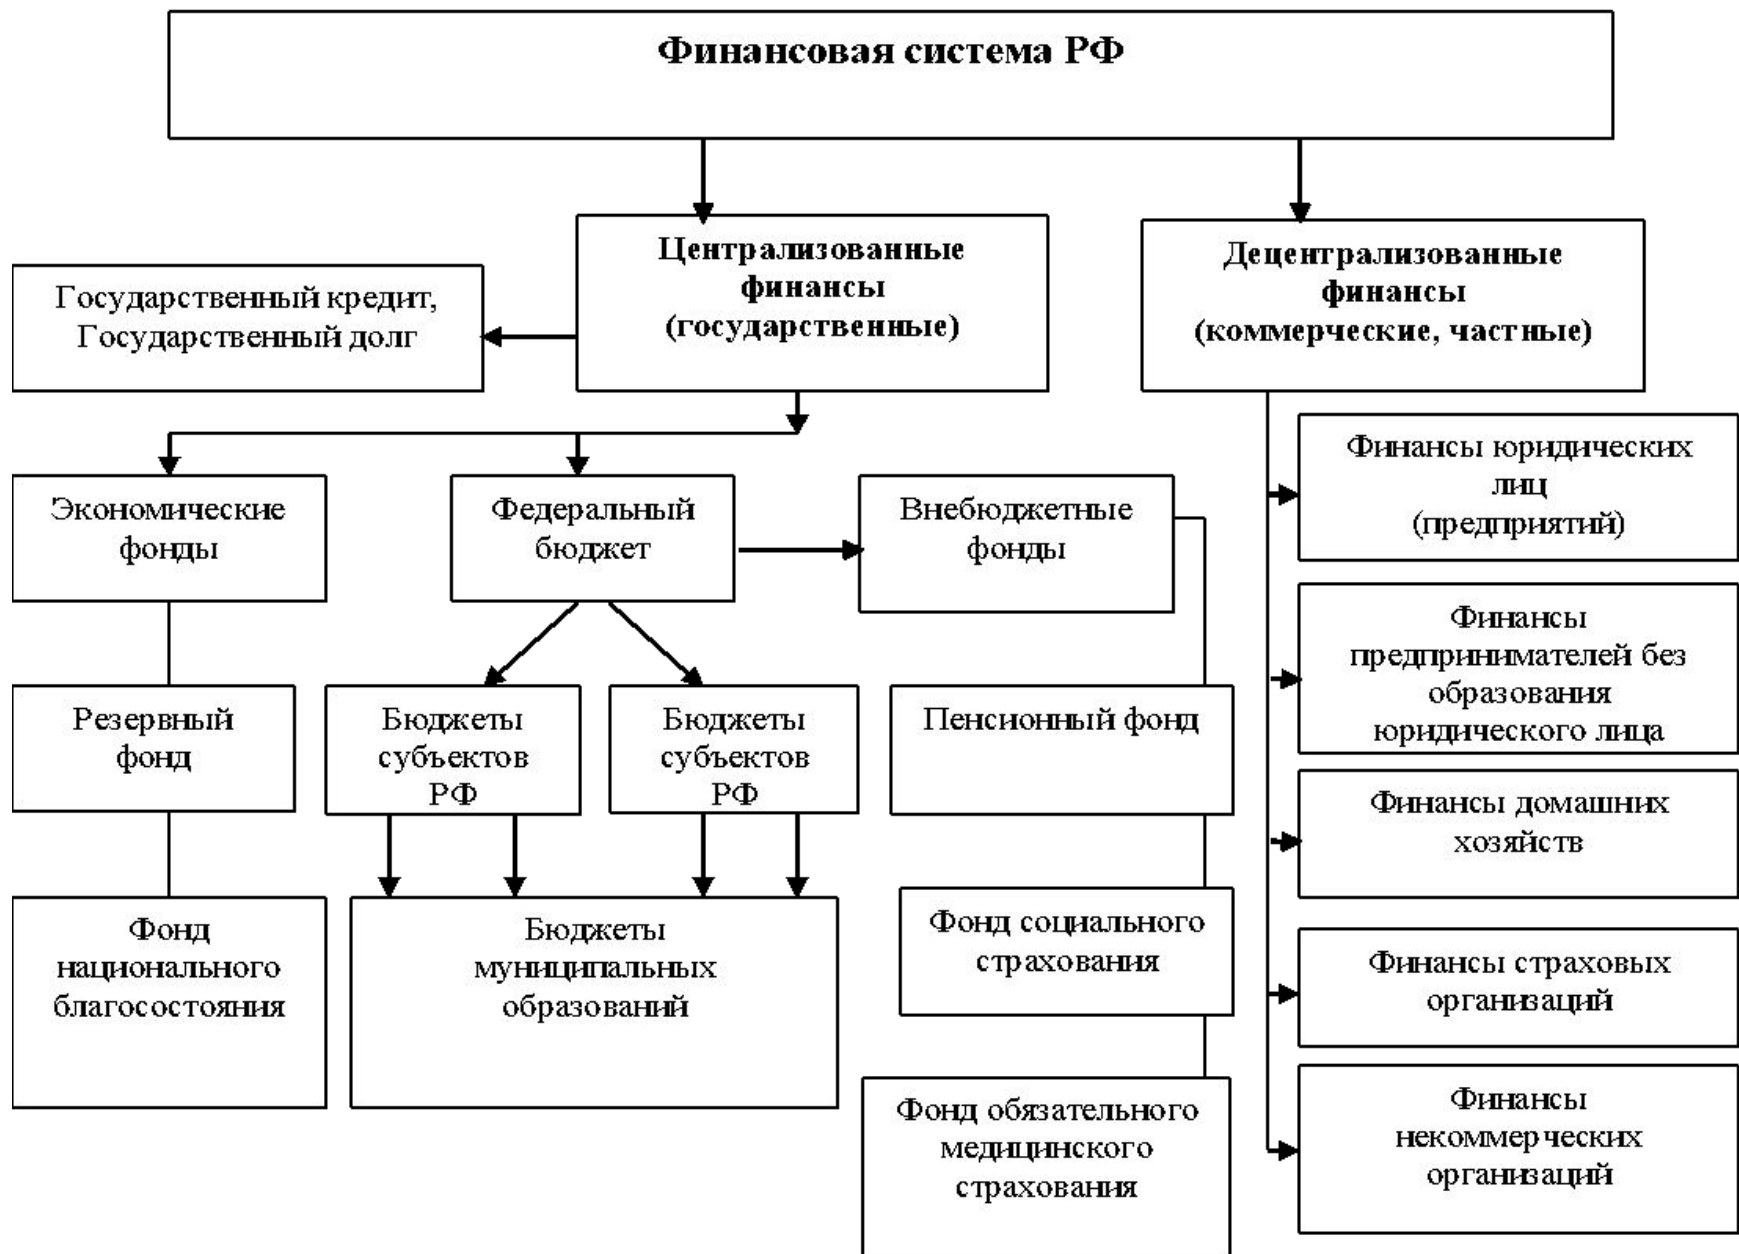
Финансовая система РФ

Централизованные финансы (государственные)

Децентрализованные финансы (коммерческие, частные)

Государственный кредит, Государственный долг

Экономические фонды

Федеральный бюджет

Внебюджетные фонды

Резервный фонд

Бюджеты субъектов РФ

Бюджеты субъектов РФ

Пенсионный фонд

Фонд национального благосостояния

Бюджеты муниципальных образований

Фонд социального страхования

Фонд обязательного медицинского страхования

Финансы юридических лиц (предприятий)

Финансы предпринимателей без образования юридического лица

Финансы домашних хозяйств

Финансы страховых организаций

Финансы некоммерческих организаций